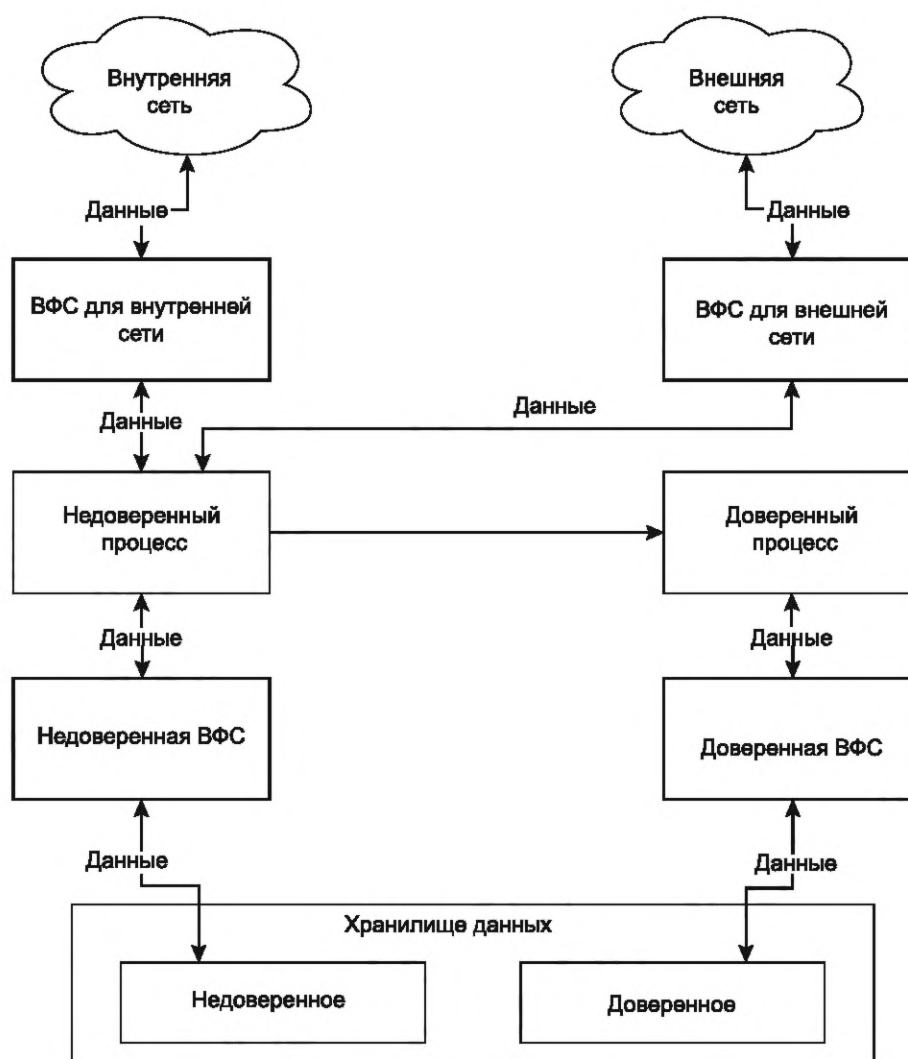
Внутренняя сеть

Внешняя сеть

Данные

Данные

ВФС для внутренней сети

ВФС для внешней сети

Данные

Данные

Недоверенный процесс

Доверенный процесс

Данные

Данные

Недоверенная ВФС

Доверенная ВФС

Данные

Данные

Хранилище данных

Недоверенное

Доверенное